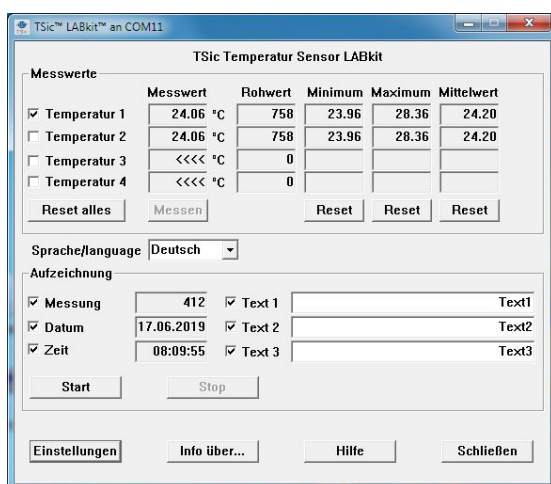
TSic™ LABkit™ an COM11

TSic Temperatur Sensor LABkit

Messwerte

| | Messwert | | Rohwert | Minimum | Maximum | Mittelwert |
|---|---|---|---|---|---|---|
| ☑ Temperatur 1 | 24.06 | °C | 758 | 23.96 | 28.36 | 24.20 |
| ☐ Temperatur 2 | 24.06 | °C | 758 | 23.96 | 28.36 | 24.20 |
| ☐ Temperatur 3 | <<<< | °C | 0 | | | |
| ☐ Temperatur 4 | <<<< | °C | 0 | | | |

Reset alles Messen Reset Reset Reset

Sprache/language Deutsch

Aufzeichnung

☑ Messung 412 ☑ Text 1 Text1
☑ Datum 17.06.2019 ☑ Text 2 Text2
☑ Zeit 08:09:55 ☑ Text 3 Text3

Start Stop

Einstellungen Info über... Hilfe Schließen